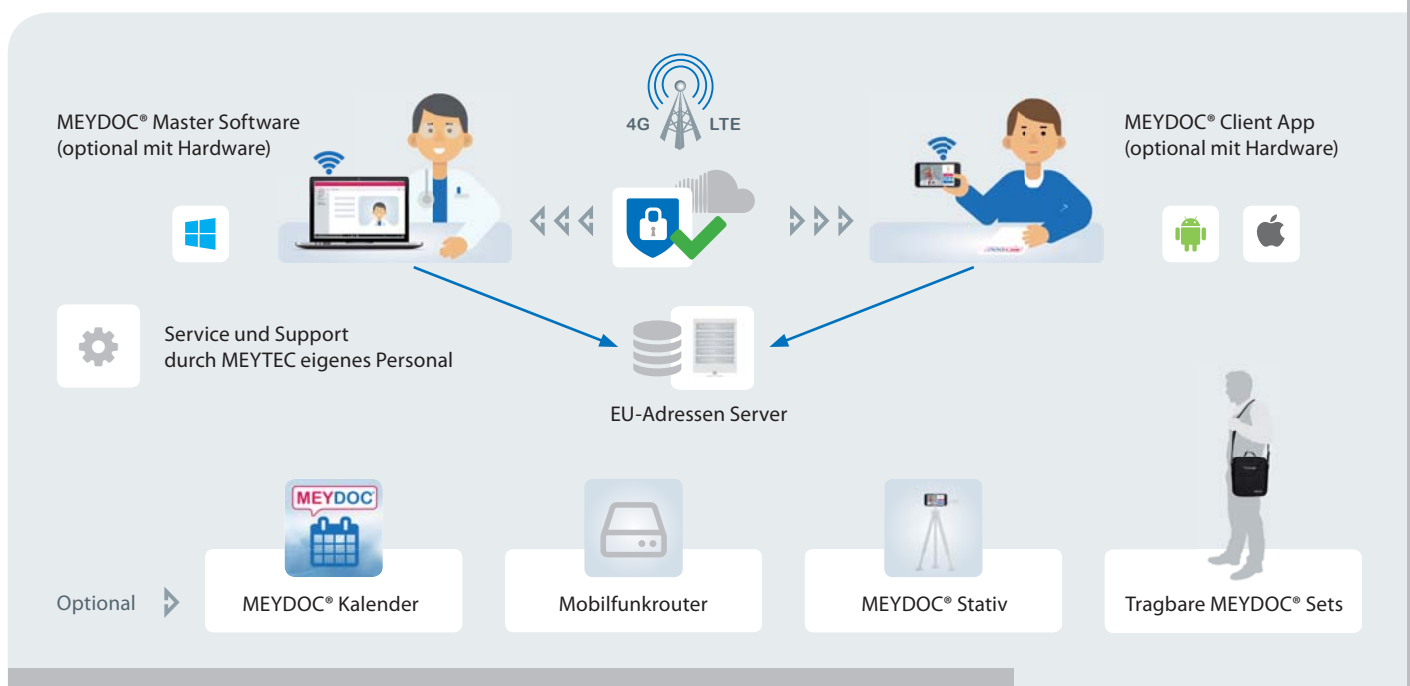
MEYDOC® Master Software
(optional mit Hardware)

4G LTE

MEYDOC® Client App
(optional mit Hardware)

Service und Support
durch MEYTEC eigenes Personal

EU-Adressen Server

MEYDOC

Optional

MEYDOC® Kalender

Mobilfunkrouter

MEYDOC® Stativ

Tragbare MEYDOC® Sets